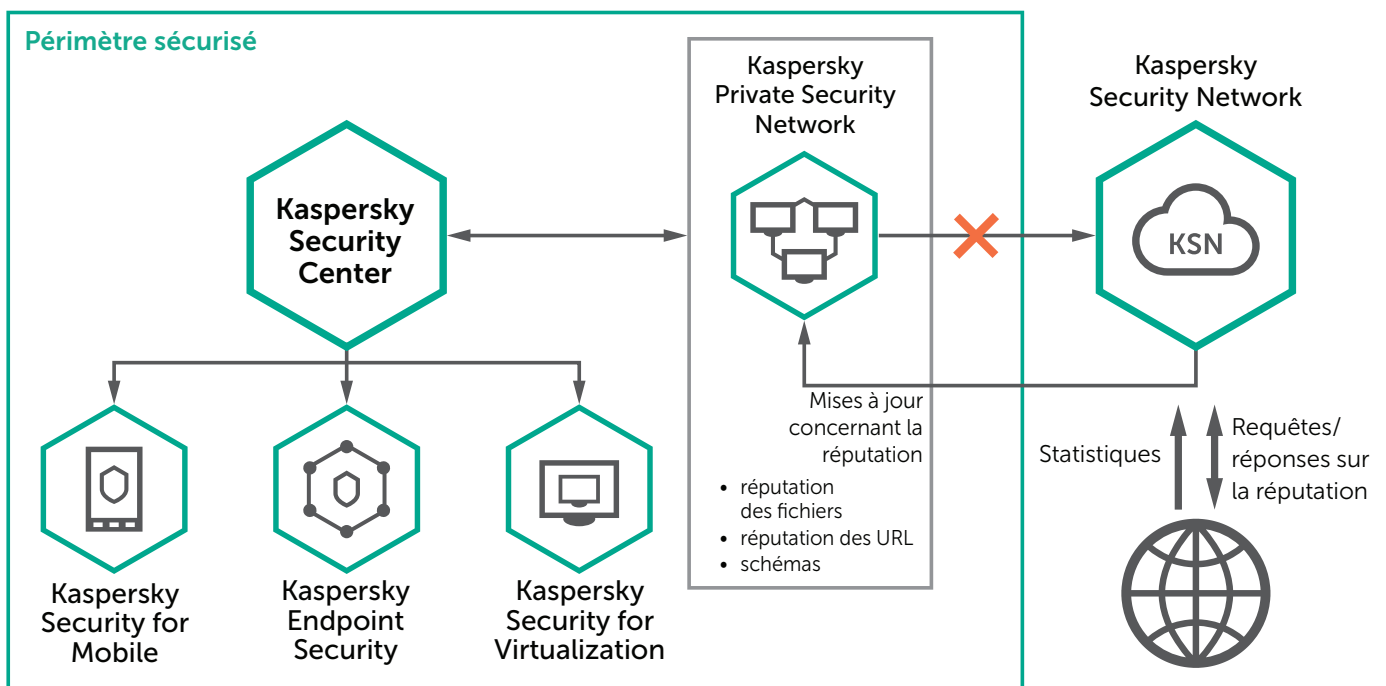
Périmètre sécurisé

Kaspersky Security Center

Kaspersky Private Security Network

Kaspersky Security Network

KSN

Mises à jour concernant la réputation

• réputation des fichiers
• réputation des URL
• schémas

Statistiques

Requêtes/ réponses sur la réputation

Kaspersky Security for Mobile

Kaspersky Endpoint Security

Kaspersky Security for Virtualization